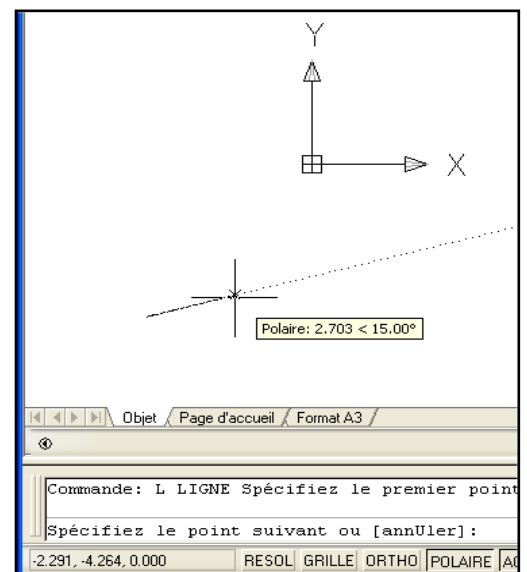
Y

X

Polaire: 2.703 < 15.00°

Objet Page d'accueil Format A3

Commande: L LIGNE Spécifiez le premier point

Spécifiez le point suivant ou [annUler]:

-2.291, -4.264, 0.000 RESOL GRILLE ORTHO POLAIRE A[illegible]